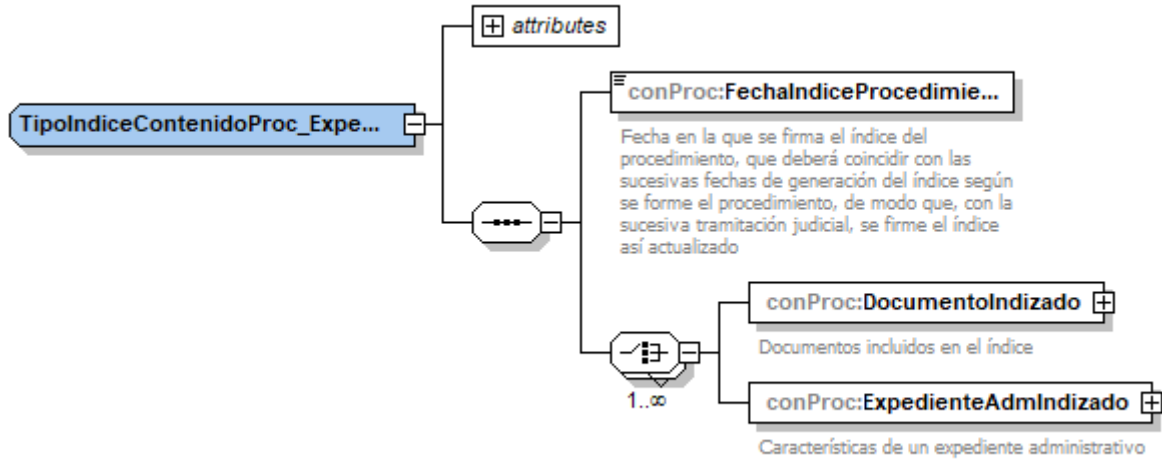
attributes

TipoIndiceContenidoProc_Expe...

conProc:FechaIndiceProcedimie...

Fecha en la que se firma el índice del procedimiento, que deberá coincidir con las sucesivas fechas de generación del índice según se forme el procedimiento, de modo que, con la sucesiva tramitación judicial, se firme el índice así actualizado

conProc:DocumentoIndizado

Documentos incluidos en el índice

1..∞

conProc:ExpedienteAdmIndizado

Características de un expediente administrativo